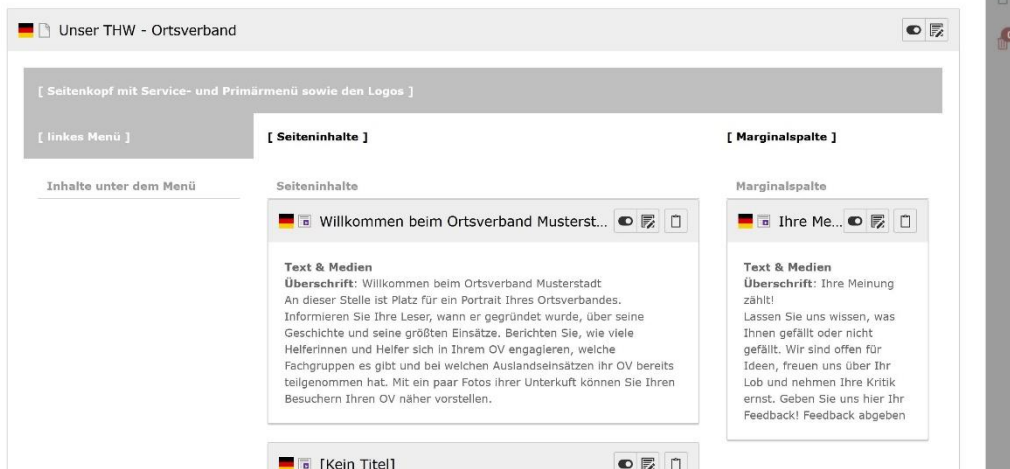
Unser THW - Ortsverband

[ Seitenkopf mit Service- und Primärmenü sowie den Logos ]

[ linkes Menü ]

[ Seiteninhalte ]

[ Marginalspalte ]

Inhalte unter dem Menü

Seiteninhalte

Willkommen beim Ortsverband Musterst...

Text & Medien
Überschrift: Willkommen beim Ortsverband Musterstadt
An dieser Stelle ist Platz für ein Portrait Ihres Ortsverbandes. Informieren Sie Ihre Leser, wann er gegründet wurde, über seine Geschichte und seine größten Einsätze. Berichten Sie, wie viele Helferinnen und Helfer sich in Ihrem OV engagieren, welche Fachgruppen es gibt und bei welchen Auslandseinsätzen ihr OV bereits teilgenommen hat. Mit ein paar Fotos ihrer Unterkuft können Sie Ihren Besuchern Ihren OV näher vorstellen.

[Kein Titel]

Marginalspalte

Ihre Me...

Text & Medien
Überschrift: Ihre Meinung zählt!
Lassen Sie uns wissen, was Ihnen gefällt oder nicht gefällt. Wir sind offen für Ideen, freuen uns über Ihr Lob und nehmen Ihre Kritik ernst. Geben Sie uns hier Ihr Feedback! Feedback abgeben